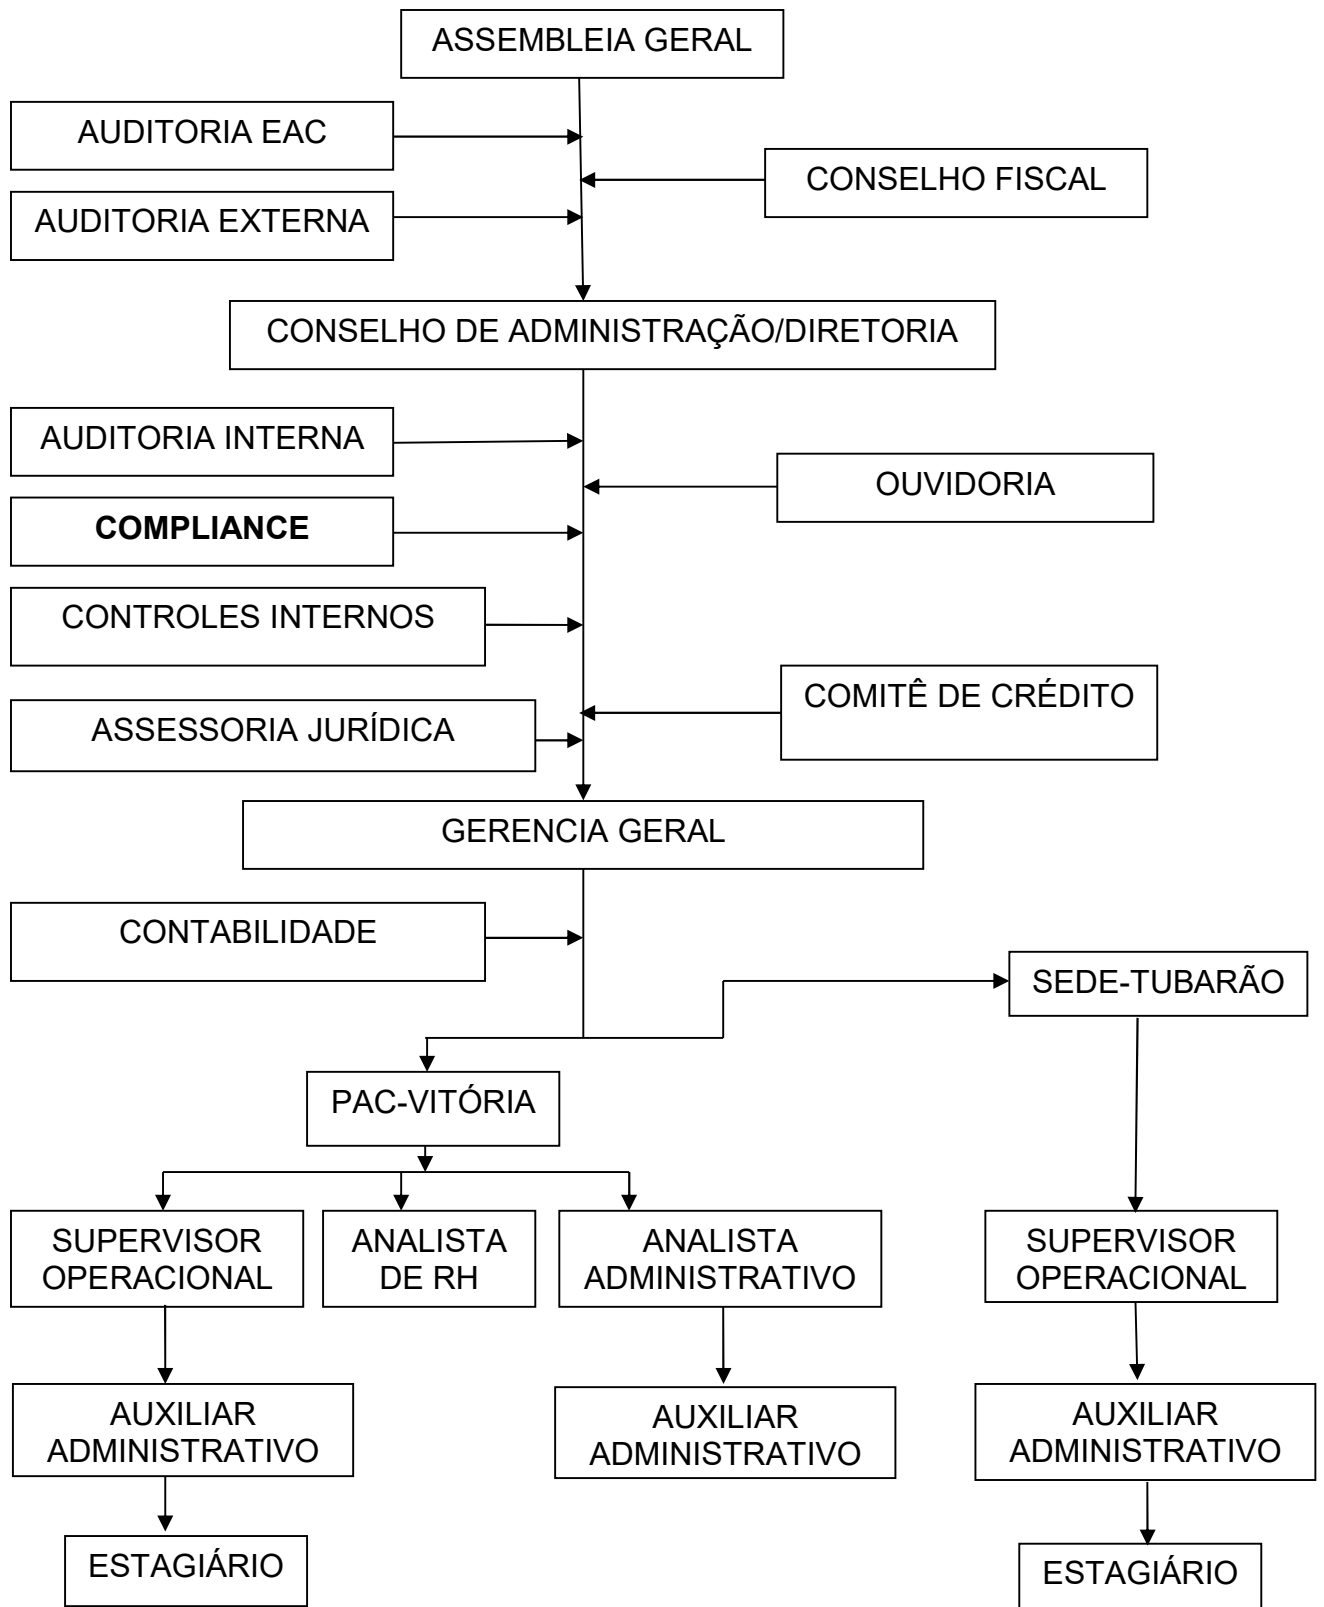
ASSEMBLEIA GERAL

AUDITORIA EAC

CONSELHO FISCAL

AUDITORIA EXTERNA

CONSELHO DE ADMINISTRAÇÃO/DIRETORIA

AUDITORIA INTERNA

OUVIDORIA

**COMPLIANCE**

CONTROLES INTERNOS

COMITÊ DE CRÉDITO

ASSESSORIA JURÍDICA

GERENCIA GERAL

CONTABILIDADE

SEDE-TUBARÃO

PAC-VITÓRIA

SUPERVISOR OPERACIONAL

ANALISTA DE RH

ANALISTA ADMINISTRATIVO

SUPERVISOR OPERACIONAL

AUXILIAR ADMINISTRATIVO

AUXILIAR ADMINISTRATIVO

AUXILIAR ADMINISTRATIVO

ESTAGIÁRIO

ESTAGIÁRIO